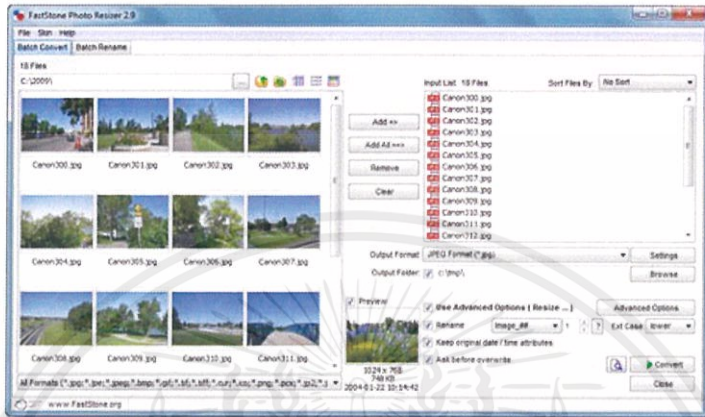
FastStone Photo Resizer 2.9

File Skin Help

Batch Convert Batch Rename

18 Files

C:\2009\

Canon300.jpg Canon301.jpg Canon302.jpg Canon303.jpg

Canon304.jpg Canon305.jpg Canon306.jpg Canon307.jpg

Canon308.jpg Canon309.jpg Canon310.jpg Canon311.jpg

All Formats (*.jpg;*.jpe;*.jpeg;*.bmp;*.gif;*.tif;*.tiff;*.cur;*.ico;*.png;*.pcx;*.jp2;*.j

Add ->

Add All ==>

Remove

Clear

Input List 18 Files

Sort Files By: No Sort

Canon300.jpg
Canon301.jpg
Canon302.jpg
Canon303.jpg
Canon304.jpg
Canon305.jpg
Canon306.jpg
Canon307.jpg
Canon308.jpg
Canon309.jpg
Canon310.jpg
Canon311.jpg
Canon312.jpg

Output Format JPEG Format (*.jpg) Settings

Output Folder c:\tmp\ Browse

Preview

1024 x 768
748 KB
2004-01-22 10:14:42

Use Advanced Options ( Resize ... ) Advanced Options

Rename Image_## 1 ? Ext Case lower

Keep original date / time attributes

Ask before overwrite

Convert

Close

www.FastStone.org